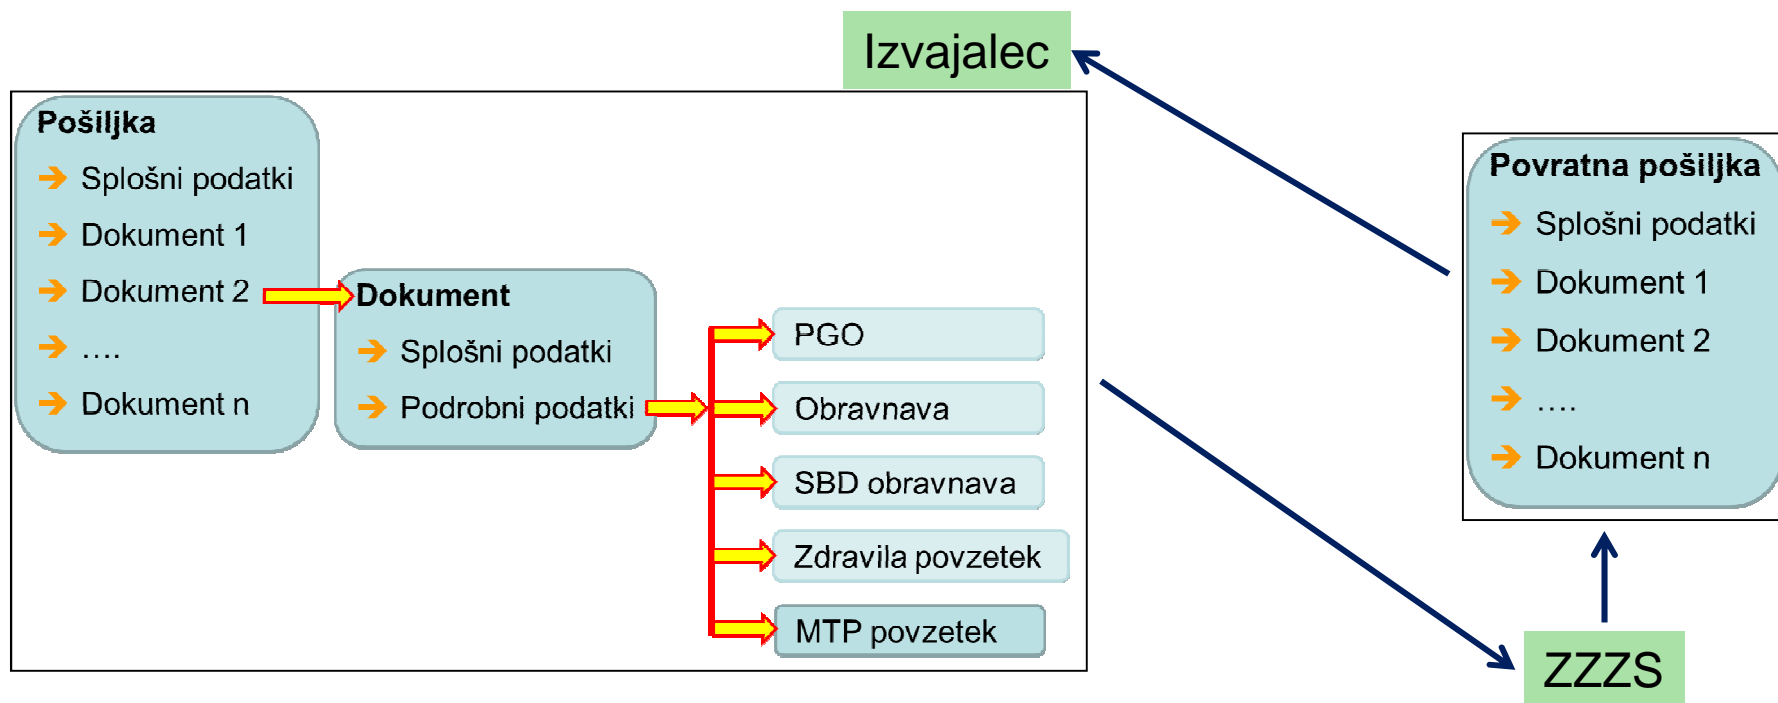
Izvajalec

Pošiljka
Splošni podatki
Dokument 1
Dokument 2
….
Dokument n

Dokument
Splošni podatki
Podrobni podatki

PGO
Obravnava
SBD obravnava
Zdravila povzetek
MTP povzetek

Povratna pošiljka
Splošni podatki
Dokument 1
Dokument 2
….
Dokument n

ZZZS